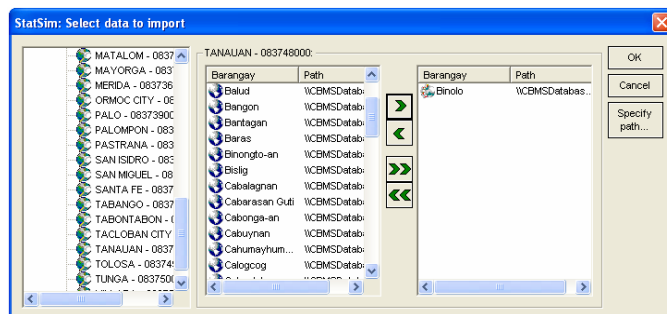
StatSim: Select data to import

MATALOM - 0837
MAYORGA - 0837
MERIDA - 083736
ORMOC CITY - 08
PALO - 08373900
PALOMPON - 083
PASTRANA - 083
SAN ISIDRO - 083
SAN MIGUEL - 08
SANTA FE - 0837
TABANGO - 0837
TABONTABON - (
TACLOBAN CITY
TANAUAN - 0837
TOLOSA - 08374
TUNGA - 0837500

TANAUAN - 083748000:

| Barangay | Path |
|---|---|
| Balud | \\CBMSDatab |
| Bangon | \\CBMSDatab |
| Bantagan | \\CBMSDatab |
| Baras | \\CBMSDatab |
| Binongto-an | \\CBMSDatab |
| Bislig | \\CBMSDatab |
| Cabalagnan | \\CBMSDatab |
| Cabarasan Guti | \\CBMSDatab |
| Cabonga-an | \\CBMSDatab |
| Cabuynan | \\CBMSDatab |
| Cahumayhum... | \\CBMSDatab |
| Calogcog | \\CBMSDatab |

| Barangay | Path |
|---|---|
| Binolo | \\CBMSDatabas |

OK
Cancel
Specify path...